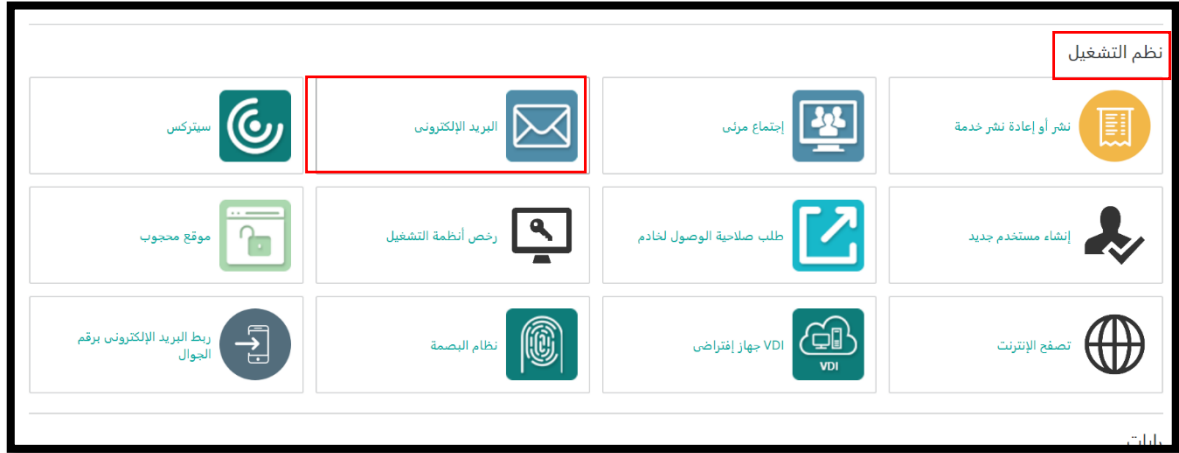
نظم التشغيل

نشر أو إعادة نشر خدمة

إجتماع مرئى

البريد الإلكترونى

سيتركس

إنشاء مستخدم جديد

طلب صلاحية الوصول لخادم

رخص أنظمة التشغيل

موقع محجوب

تصفح الإنترنت

VDI جهاز إفتراضى

VDI

نظام البصمة

ربط البريد الإلكترونى برقم الجوال

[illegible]